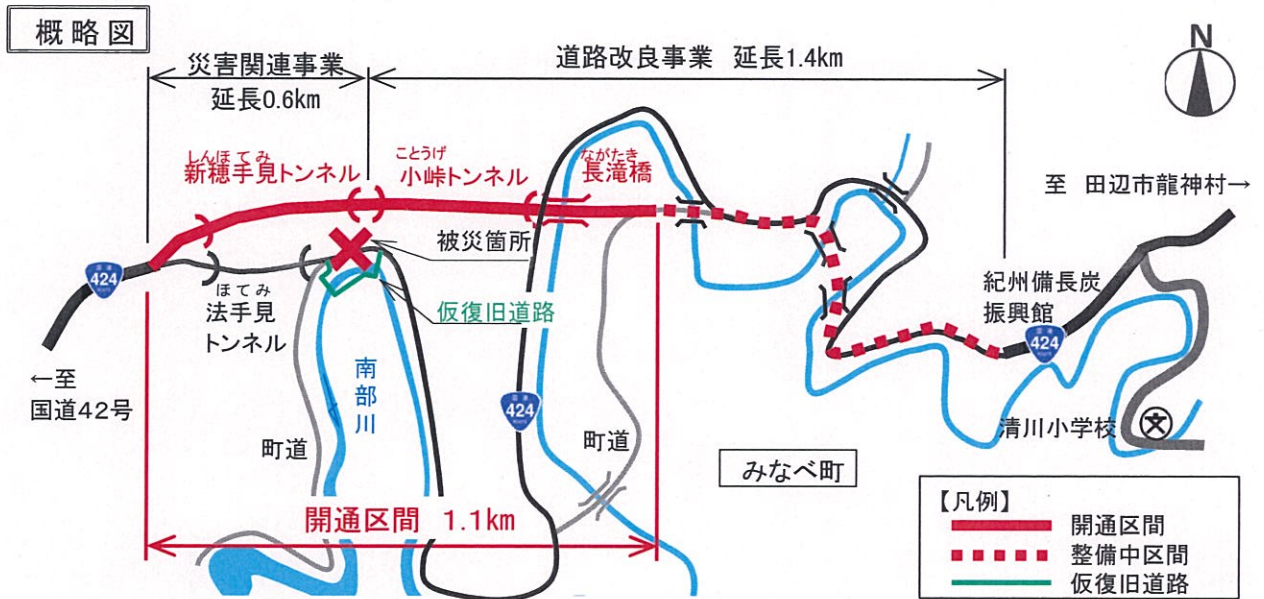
概略図

災害関連事業
延長0.6km

道路改良事業　延長1.4km

N

しんほてみ
新穂手見トンネル

ことうげ
小峠トンネル

ながたき
長滝橋

至　田辺市龍神村→

被災箇所

424

ほてみ
法手見
トンネル

仮復旧道路

紀州備長炭
振興館

424

←至
国道42号

南部川

424

町道

町道

清川小学校

文

みなべ町

開通区間　1.1km

【凡例】
開通区間
整備中区間
仮復旧道路